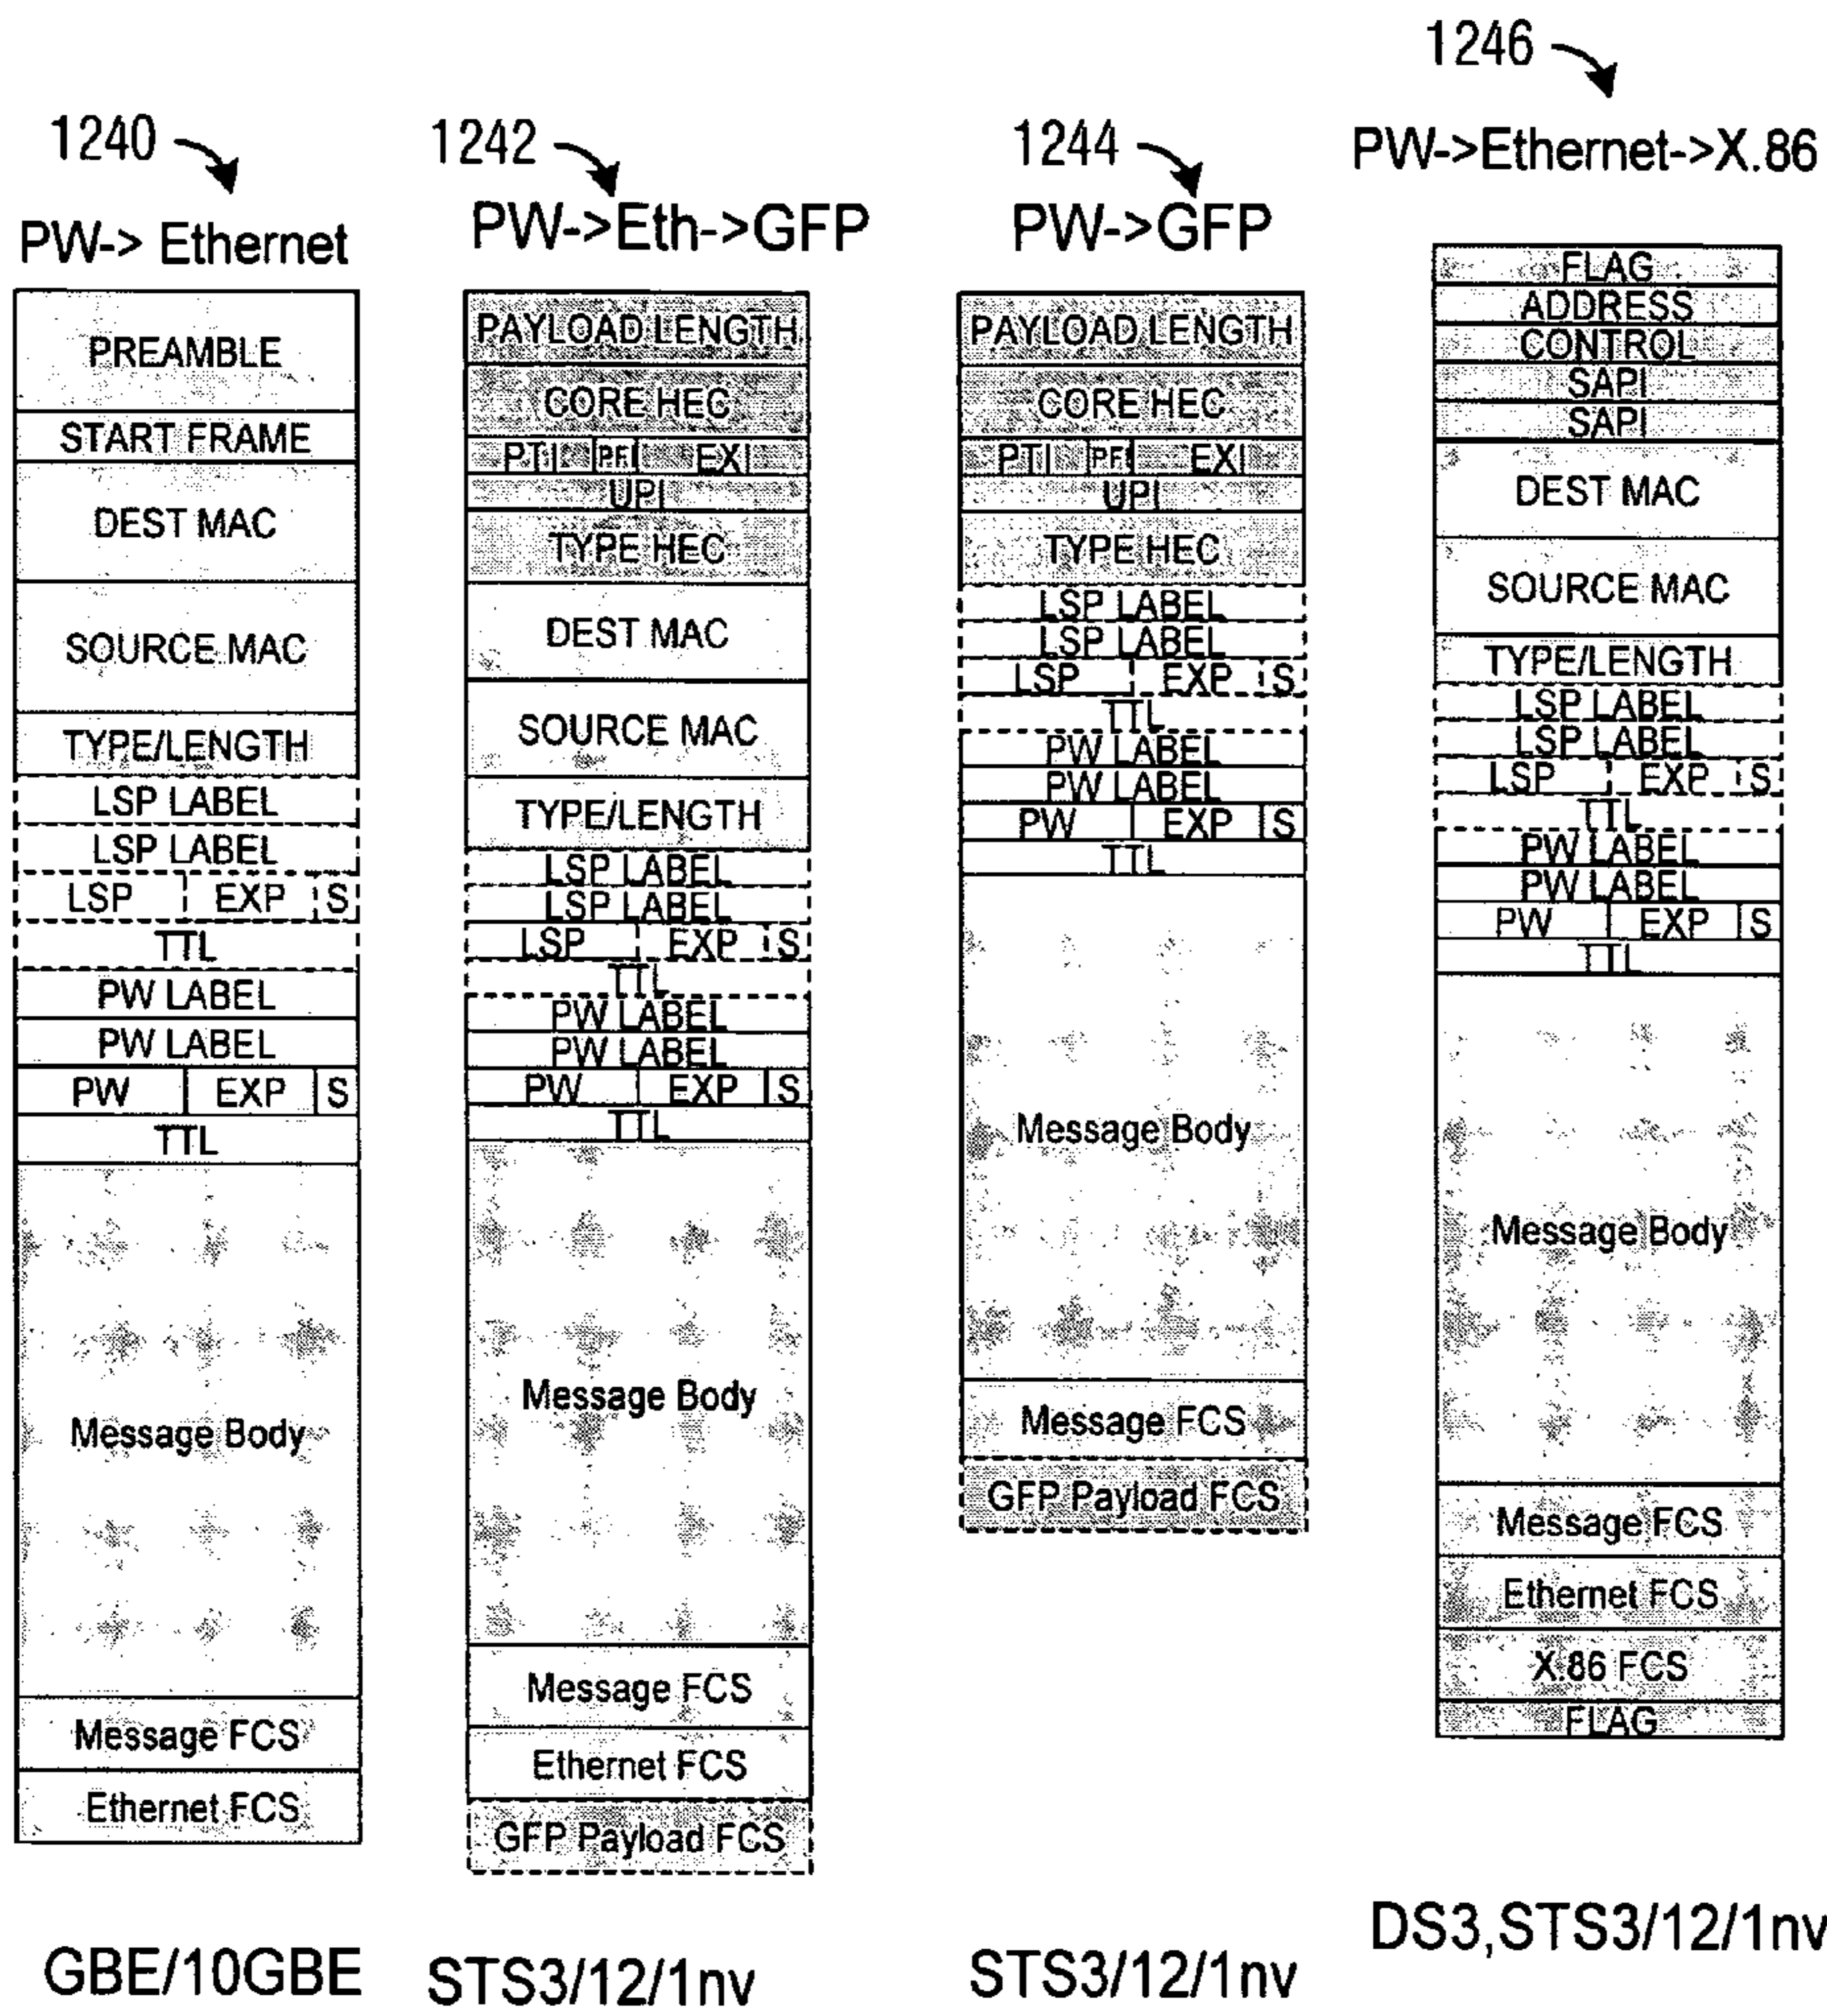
1240
PW-> Ethernet

PREAMBLE
START FRAME
DEST MAC
SOURCE MAC
TYPE/LENGTH
LSP LABEL
LSP LABEL
LSP EXP S
TTL
PW LABEL
PW LABEL
PW EXP S
TTL
Message Body
Message FCS
Ethernet FCS

GBE/10GBE

1242
PW->Eth->GFP

PAYLOAD LENGTH
CORE HEC
PTI PFI EXI
UPI
TYPE HEC
DEST MAC
SOURCE MAC
TYPE/LENGTH
LSP LABEL
LSP LABEL
LSP EXP S
TTL
PW LABEL
PW LABEL
PW EXP S
TTL
Message Body
Message FCS
Ethernet FCS
GFP Payload FCS

STS3/12/1nv

1244
PW->GFP

PAYLOAD LENGTH
CORE HEC
PTI PFI EXI
UPI
TYPE HEC
LSP LABEL
LSP LABEL
LSP EXP S
TTL
PW LABEL
PW LABEL
PW EXP S
TTL
Message Body
Message FCS
GFP Payload FCS

STS3/12/1nv

1246
PW->Ethernet->X.86

FLAG
ADDRESS
CONTROL
SAPI
SAPI
DEST MAC
SOURCE MAC
TYPE/LENGTH
LSP LABEL
LSP LABEL
LSP EXP S
TTL
PW LABEL
PW LABEL
PW EXP S
TTL
Message Body
Message FCS
Ethernet FCS
X.86 FCS
FLAG

DS3,STS3/12/1nv